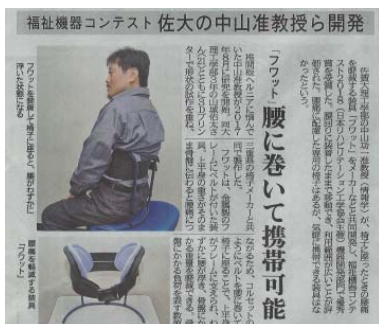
福祉機器コンテスト 佐大の中山准教授ら開発

「フワット」腰に巻いて携帯可能

佐賀大学理工学部の中山功一准教授（再生医学）が、椅子に座ったときの姿勢を補助する器具「フワット」をメーカーと共同開発し、福祉機器コンテスト2018（日本リハビリテーション工学協会主催）で最優秀賞を受賞した。腰回りに装着したまま移動でき、利用場所を広げたデザインが評価された。

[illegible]

フワットを装着して椅子に座ると、腰がすっと浮いた状態になる

腰を補助する器具「フワット」